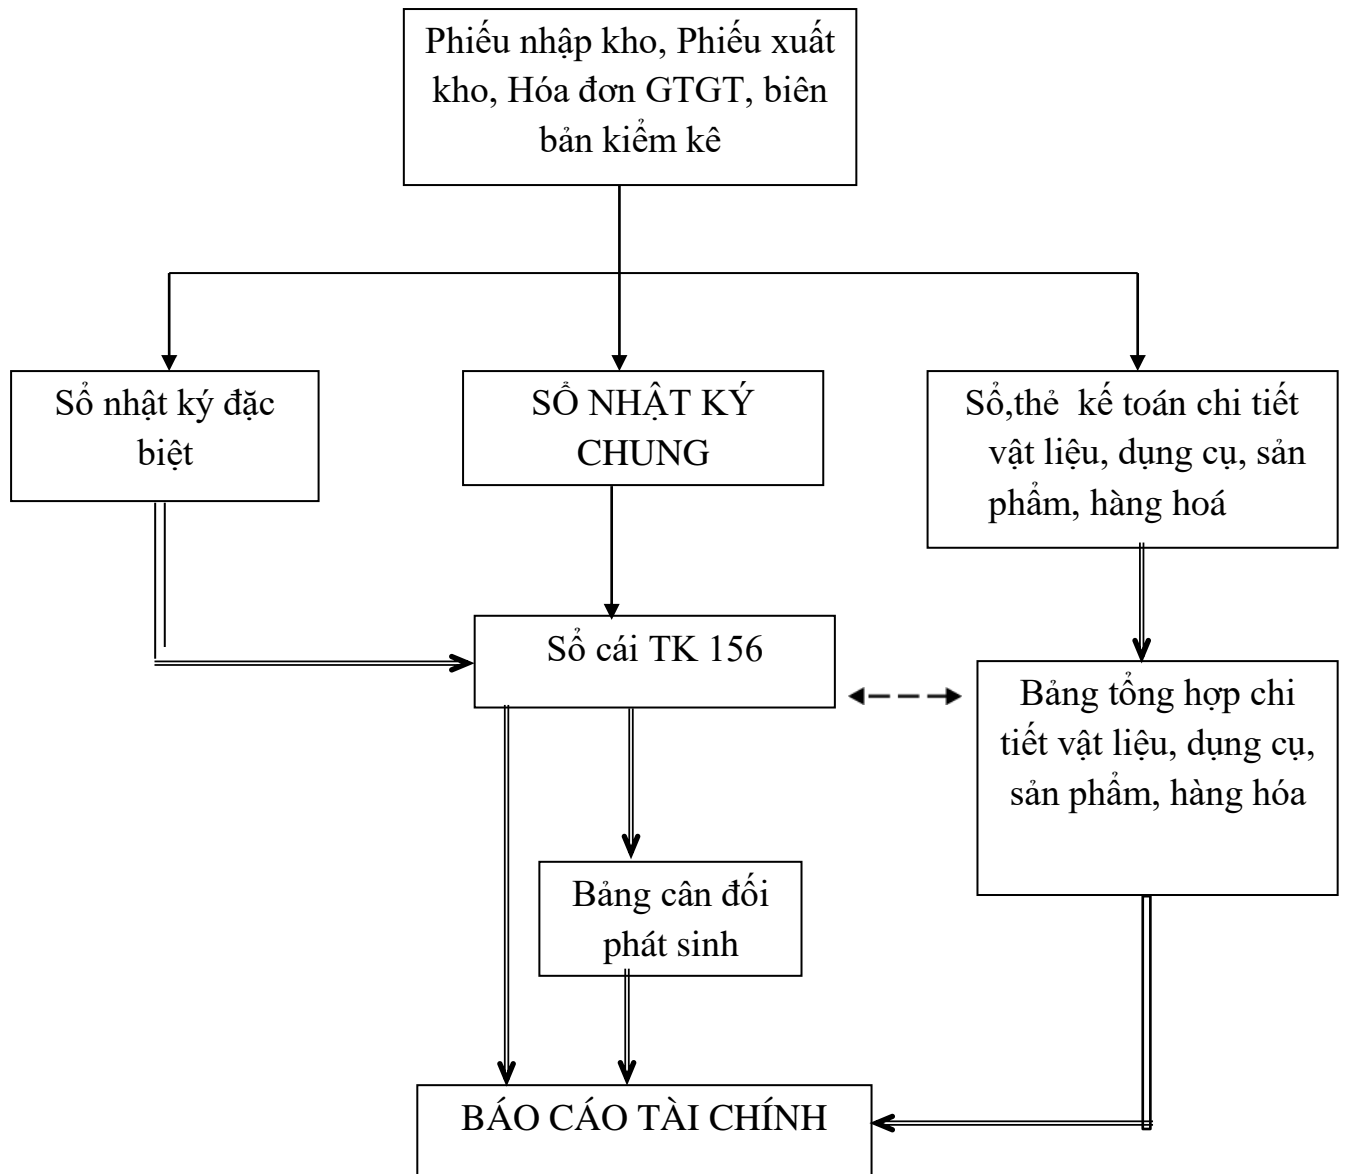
Phiếu nhập kho, Phiếu xuất kho, Hóa đơn GTGT, biên bản kiểm kê

Sổ nhật ký đặc biệt

SỔ NHẬT KÝ CHUNG

Sổ,thẻ kế toán chi tiết vật liệu, dụng cụ, sản phẩm, hàng hoá

Sổ cái TK 156

Bảng tổng hợp chi tiết vật liệu, dụng cụ, sản phẩm, hàng hóa

Bảng cân đối phát sinh

BÁO CÁO TÀI CHÍNH